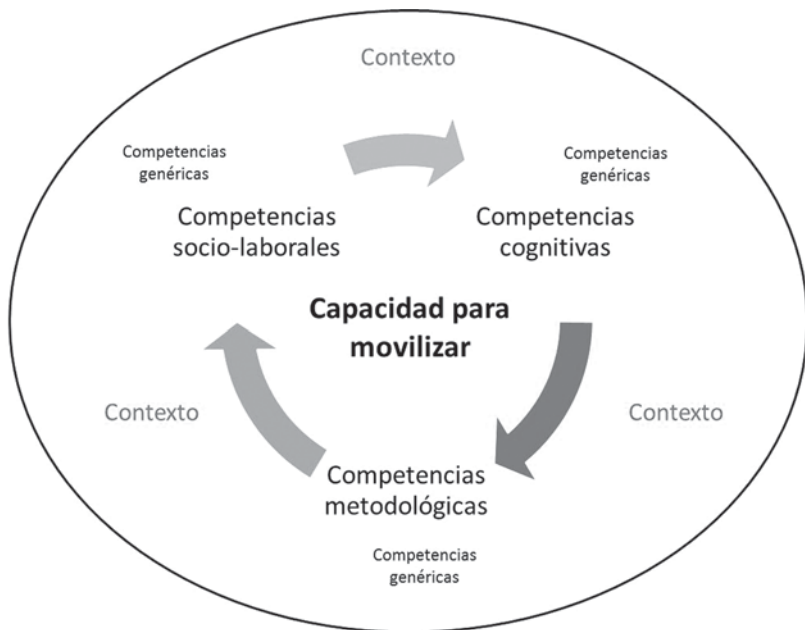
Contexto

Competencias genéricas

Competencias socio-laborales

Competencias genéricas

Competencias cognitivas

Capacidad para movilizar

Contexto

Contexto

Competencias metodológicas

Competencias genéricas